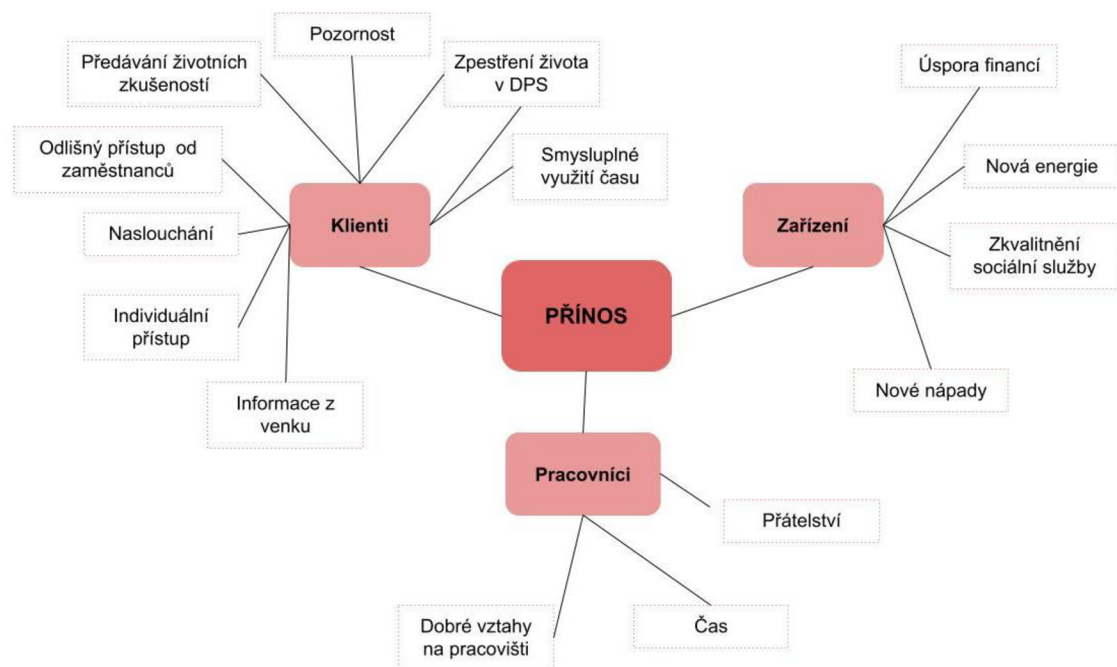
PŘÍNOS

Klienti

Předávání životních zkušeností

Pozornost

Zpestření života v DPS

Odlišný přístup od zaměstnanců

Smysluplné využití času

Naslouchání

Individuální přístup

Informace z venku

Zařízení

Úspora financí

Nová energie

Zkvalitnění sociální služby

Nové nápady

Pracovníci

Přátelství

Dobré vztahy na pracovišti

Čas